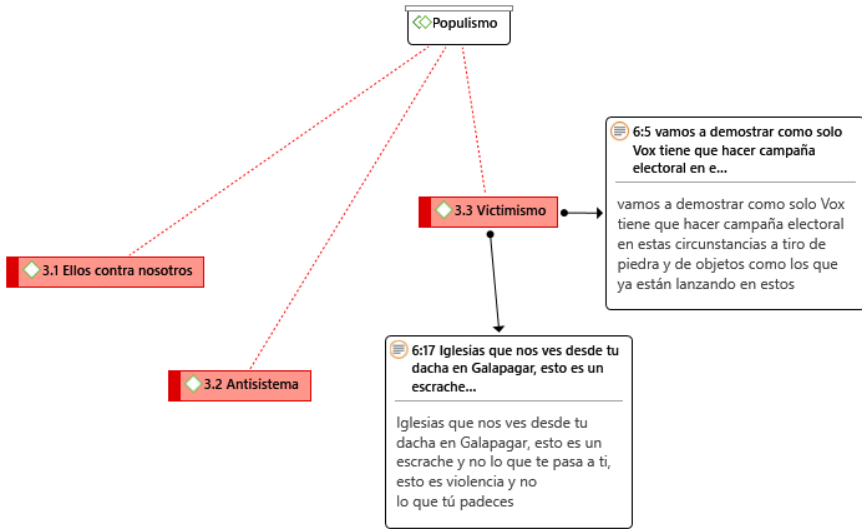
Populismo

3.1 Ellos contra nosotros

3.2 Antisistema

3.3 Victimismo

6:5 vamos a demostrar como solo Vox tiene que hacer campaña electoral en e...

vamos a demostrar como solo Vox tiene que hacer campaña electoral en estas circunstancias a tiro de piedra y de objetos como los que ya están lanzando en estos

6:17 Iglesias que nos ves desde tu dacha en Galapagar, esto es un escrache...

Iglesias que nos ves desde tu dacha en Galapagar, esto es un escrache y no lo que te pasa a ti, esto es violencia y no lo que tú padeces